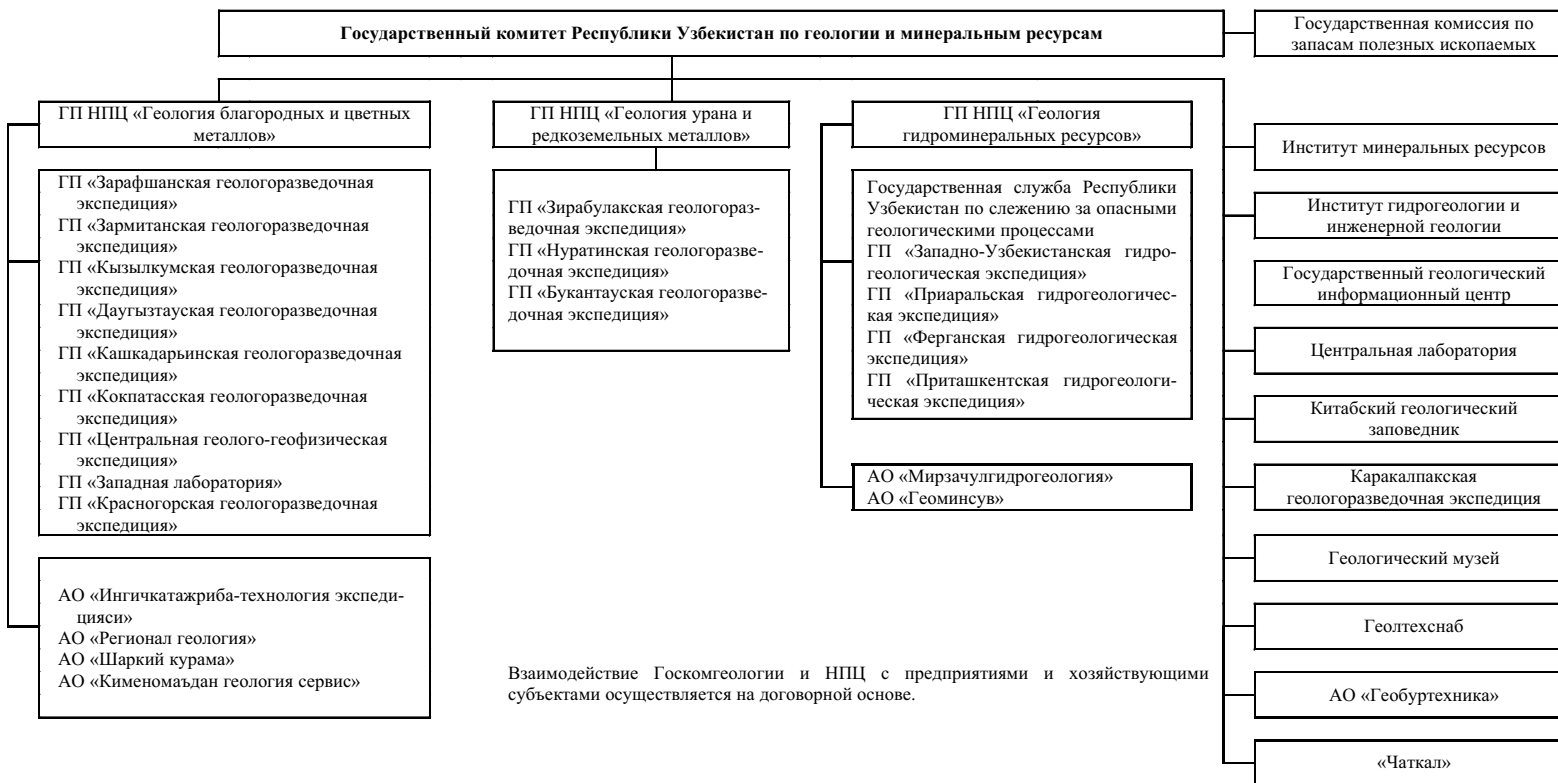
Государственный комитет Республики Узбекистан по геологии и минеральным ресурсам

Государственная комиссия по запасам полезных ископаемых

ГП НПЦ «Геология благородных и цветных металлов»

ГП «Зарафшанская геологоразведочная экспедиция»
ГП «Зармитанская геологоразведочная экспедиция»
ГП «Кызылкумская геологоразведочная экспедиция»
ГП «Даугызтауская геологоразведочная экспедиция»
ГП «Кашкадарьинская геологоразведочная экспедиция»
ГП «Кокпатасская геологоразведочная экспедиция»
ГП «Центральная геолого-геофизическая экспедиция»
ГП «Западная лаборатория»
ГП «Красногорская геологоразведочная экспедиция»

АО «Ингичкатажриба-технология экспедицияси»
АО «Регионал геология»
АО «Шаркий курама»
АО «Кименомаъдан геология сервис»

ГП НПЦ «Геология урана и редкоземельных металлов»

ГП «Зирабулакская геологоразведочная экспедиция»
ГП «Нуратинская геологоразведочная экспедиция»
ГП «Букантауская геологоразведочная экспедиция»

ГП НПЦ «Геология гидроминеральных ресурсов»

Государственная служба Республики Узбекистан по слежению за опасными геологическими процессами
ГП «Западно-Узбекистанская гидрогеологическая экспедиция»
ГП «Приаральская гидрогеологическая экспедиция»
ГП «Ферганская гидрогеологическая экспедиция»
ГП «Приташкентская гидрогеологическая экспедиция»

АО «Мирзачулгидрогеология»
АО «Геоминсув»

Взаимодействие Госкомгеологии и НПЦ с предприятиями и хозяйствующими субъектами осуществляется на договорной основе.

Институт минеральных ресурсов

Институт гидрогеологии и инженерной геологии

Государственный геологический информационный центр

Центральная лаборатория

Китабский геологический заповедник

Каракалпакская геологоразведочная экспедиция

Геологический музей

Геолтехснаб

АО «Геобуртехника»

«Чаткал»